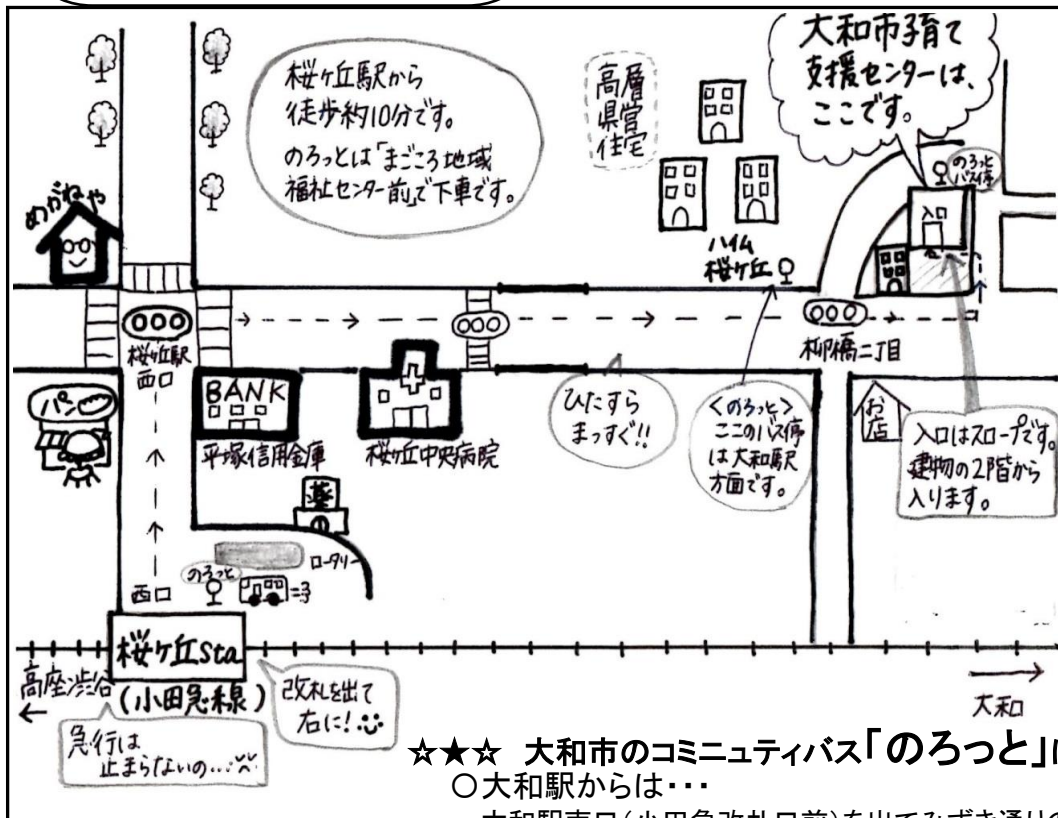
大和市子育て支援センターは、ここです。

桜ヶ丘駅から徒歩約10分です。
のろっとは「まごころ地域福祉センター前」で下車です。

高層県営住宅

のろっとバス停

入口

めがねや

ハイム桜ヶ丘

桜ヶ丘駅西口

柳橋二丁目

パン

BANK

平塚信用金庫

桜ヶ丘中央病院

ひたすらまっすぐ!!

<のろっと>ここのバス停は大和駅方面です。

お店

入口はスロープです。建物の2階から入ります。

交番

ロータリー

のろっと

西口

桜ヶ丘Sta

(小田急線)

高座渋谷

改札を出て右に!

大和

急行は止まらないの…

☆★☆ 大和市のコミュニティバス「のろっと」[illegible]

○大和駅からは・・・

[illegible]